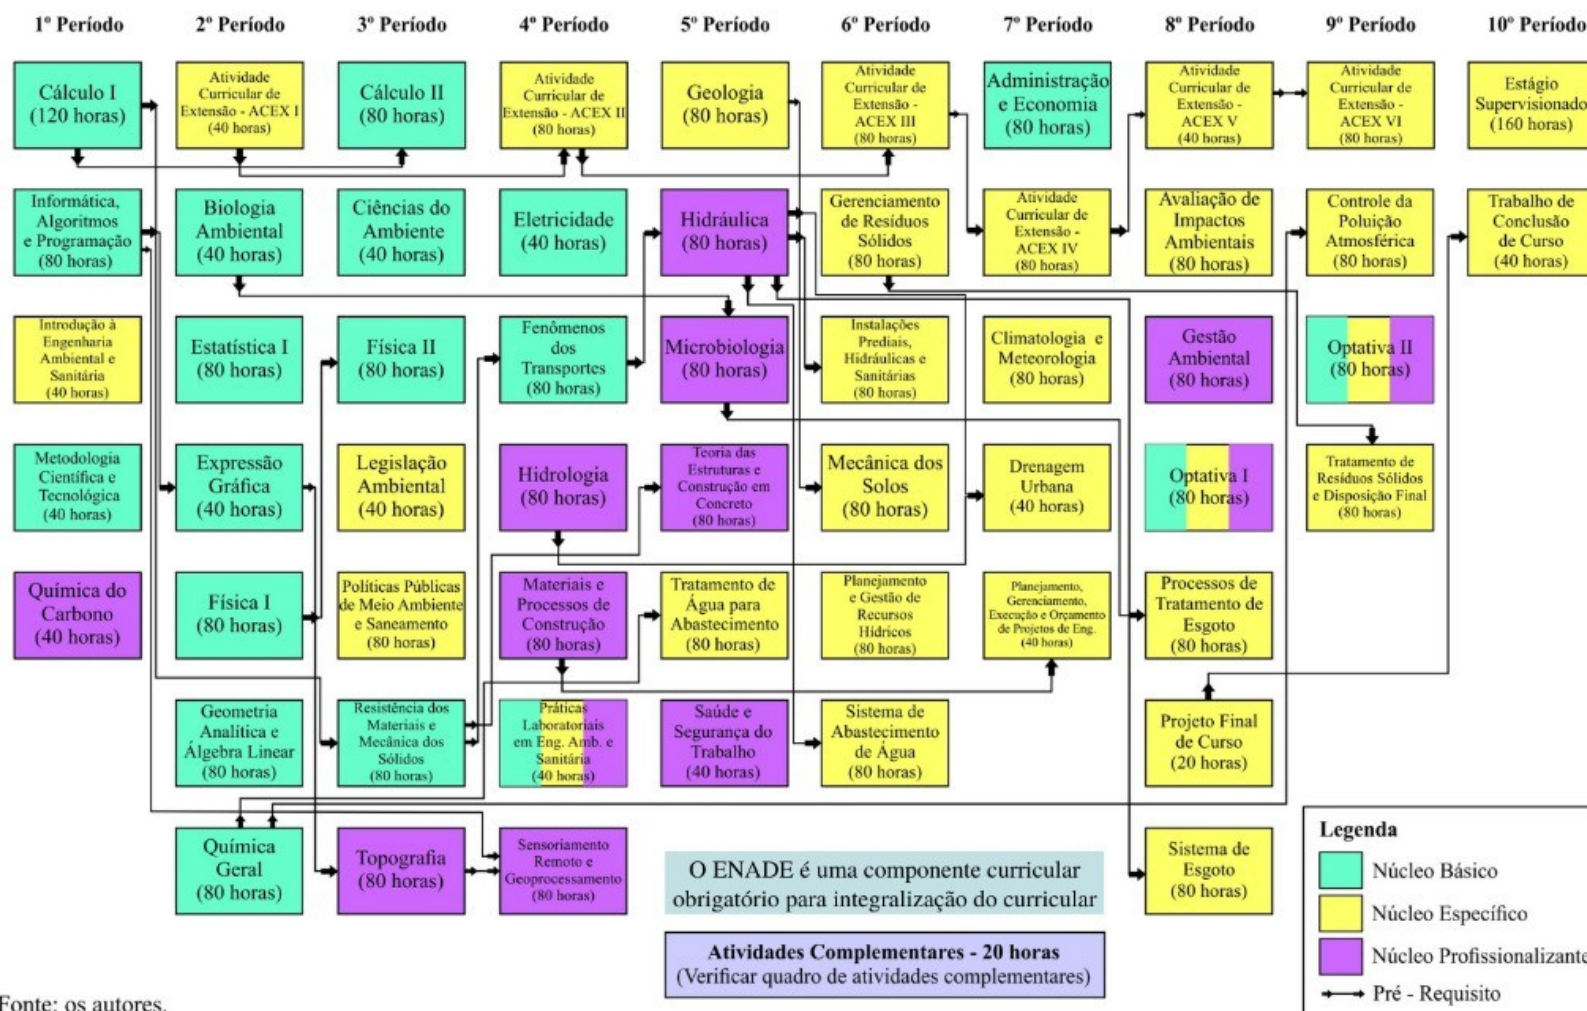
1º Período

Cálculo I (120 horas)

Informática, Algoritmos e Programação (80 horas)

Introdução à Engenharia Ambiental e Sanitária (40 horas)

Metodologia Científica e Tecnológica (40 horas)

Química do Carbono (40 horas)

2º Período

Atividade Curricular de Extensão - ACEX I (40 horas)

Biologia Ambiental (40 horas)

Estatística I (80 horas)

Expressão Gráfica (40 horas)

Física I (80 horas)

Geometria Analítica e Álgebra Linear (80 horas)

Química Geral (80 horas)

3º Período

Cálculo II (80 horas)

Ciências do Ambiente (40 horas)

Física II (80 horas)

Legislação Ambiental (40 horas)

Políticas Públicas de Meio Ambiente e Saneamento (80 horas)

Resistência dos Materiais e Mecânica dos Sólidos (80 horas)

Topografia (80 horas)

4º Período

Atividade Curricular de Extensão - ACEX II (80 horas)

Eletricidade (40 horas)

Fenômenos dos Transportes (80 horas)

Hidrologia (80 horas)

Materiais e Processos de Construção (80 horas)

Práticas Laboratoriais em Eng. Amb. e Sanitária (40 horas)

Sensoriamento Remoto e Geoprocessamento (80 horas)

5º Período

Geologia (80 horas)

Hidráulica (80 horas)

Microbiologia (80 horas)

Teoria das Estruturas e Construção em Concreto (80 horas)

Tratamento de Água para Abastecimento (80 horas)

Saúde e Segurança do Trabalho (40 horas)

6º Período

Atividade Curricular de Extensão - ACEX III (80 horas)

Gerenciamento de Resíduos Sólidos (80 horas)

Instalações Prediais, Hidráulicas e Sanitárias (80 horas)

Mecânica dos Solos (80 horas)

Planejamento e Gestão de Recursos Hídricos (80 horas)

Sistema de Abastecimento de Água (80 horas)

7º Período

Administração e Economia (80 horas)

Atividade Curricular de Extensão - ACEX IV (80 horas)

Climatologia e Meteorologia (80 horas)

Drenagem Urbana (40 horas)

Planejamento, Gerenciamento, Execução e Orçamento de Projetos de Eng. (40 horas)

8º Período

Atividade Curricular de Extensão - ACEX V (40 horas)

Avaliação de Impactos Ambientais (80 horas)

Gestão Ambiental (80 horas)

Optativa I (80 horas)

Processos de Tratamento de Esgoto (80 horas)

Projeto Final de Curso (20 horas)

Sistema de Esgoto (80 horas)

9º Período

Atividade Curricular de Extensão - ACEX VI (80 horas)

Controle da Poluição Atmosférica (80 horas)

Optativa II (80 horas)

Tratamento de Resíduos Sólidos e Disposição Final (80 horas)

10º Período

Estágio Supervisionado (160 horas)

Trabalho de Conclusão de Curso (40 horas)

O ENADE é uma componente curricular obrigatório para integralização do curricular

Atividades Complementares - 20 horas
(Verificar quadro de atividades complementares)

Legenda
Núcleo Básico
Núcleo Específico
Núcleo Profissionalizante
Pré - Requisito

Fonte: os autores.